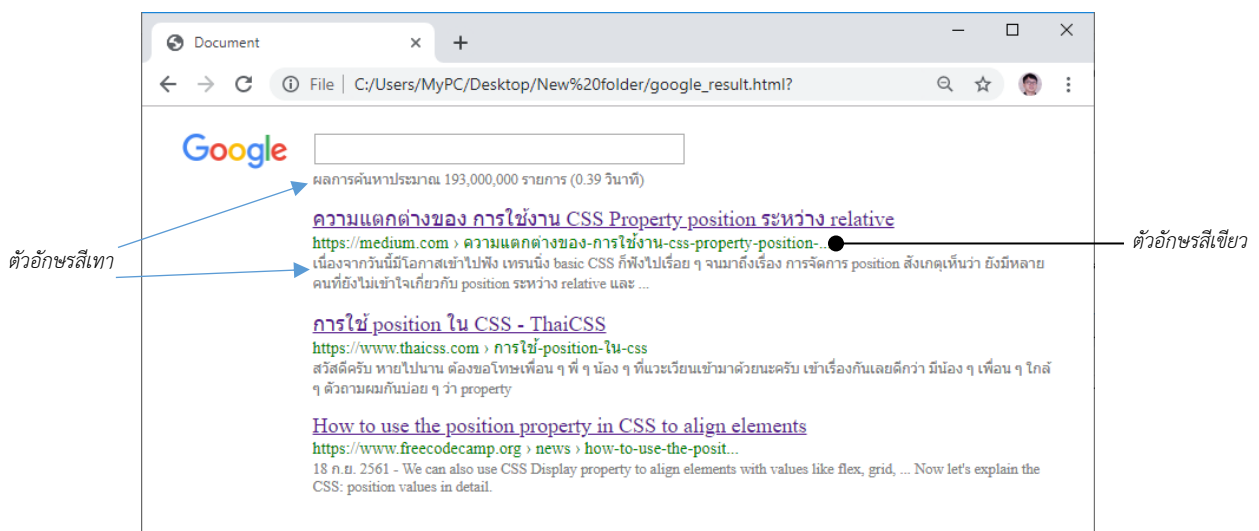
Document

File | C:/Users/MyPC/Desktop/New%20folder/google_result.html?

Google

ผลการค้นหาประมาณ 193,000,000 รายการ (0.39 วินาที)

ตัวอักษรสีเทา

ความแตกต่างของ การใช้งาน CSS Property position ระหว่าง relative
https://medium.com › ความแตกต่างของ-การใช้งาน-css-property-position-...
เนื่องจากวันนี้มีโอกาสเข้าไปฟัง เทรนนิ่ง basic CSS ก็ฟังไปเรื่อย ๆ จนมาถึงเรื่อง การจัดการ position สังเกตุเห็นว่า ยังมีหลาย คนที่ยังไม่เข้าใจเกี่ยวกับ position ระหว่าง relative และ ...

ตัวอักษรสีเขียว

การใช้ position ใน CSS - ThaiCSS
https://www.thaicss.com › การใช้-position-ใน-css
สวัสดีครับ หายไปนาน ต้องขอโทษเพื่อน ๆ พี่ ๆ น้อง ๆ ที่แวะเวียนเข้ามาด้วยนะครับ เข้าเรื่องกันเลยดีกว่า มีน้อง ๆ เพื่อน ๆ ใกล้ ๆ ตัวถามผมกันบ่อย ๆ ว่า property

How to use the position property in CSS to align elements
https://www.freecodecamp.org › news › how-to-use-the-posit...
18 ก.ย. 2561 - We can also use CSS Display property to align elements with values like flex, grid, ... Now let's explain the CSS: position values in detail.